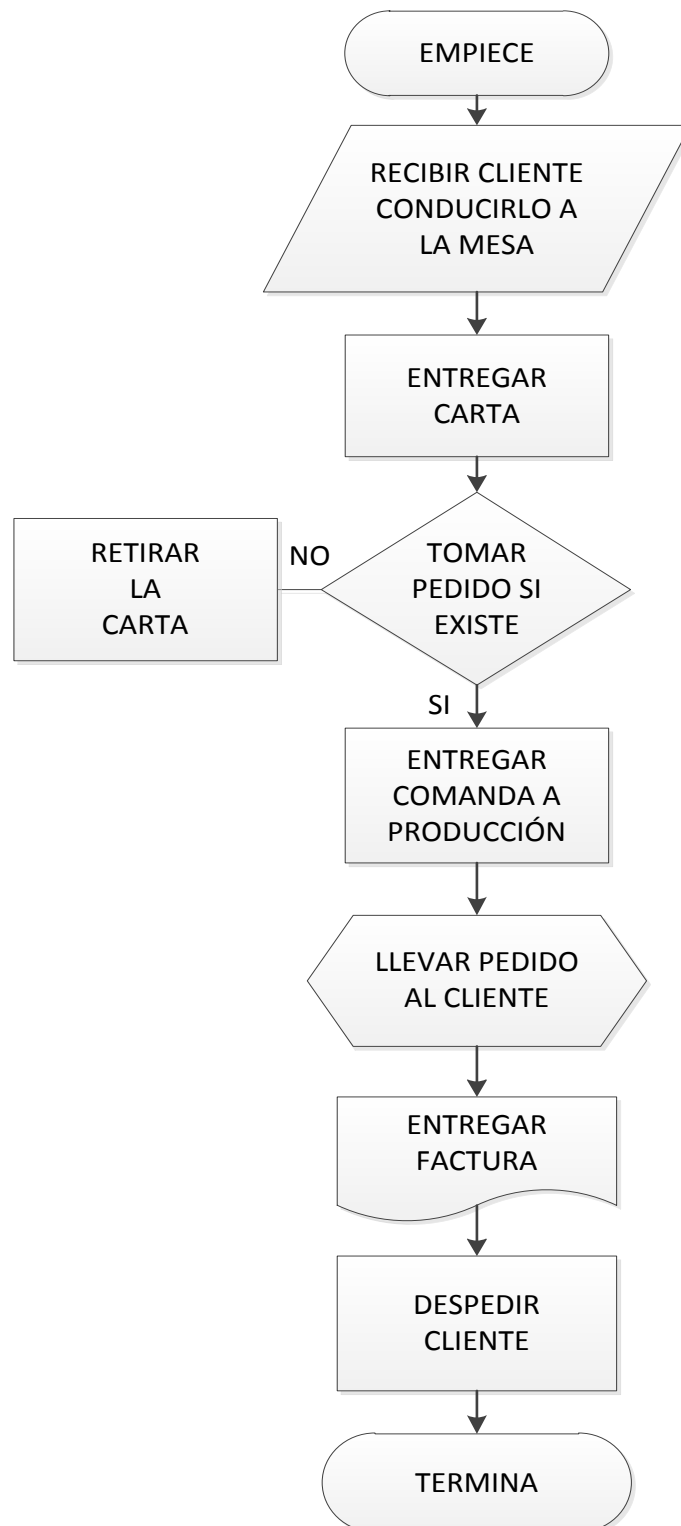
EMPIECE

RECIBIR CLIENTE CONDUCIRLO A LA MESA

ENTREGAR CARTA

RETIRAR LA CARTA

NO

TOMAR PEDIDO SI EXISTE

SI

ENTREGAR COMANDA A PRODUCCIÓN

LLEVAR PEDIDO AL CLIENTE

ENTREGAR FACTURA

DESPEDIR CLIENTE

TERMINA